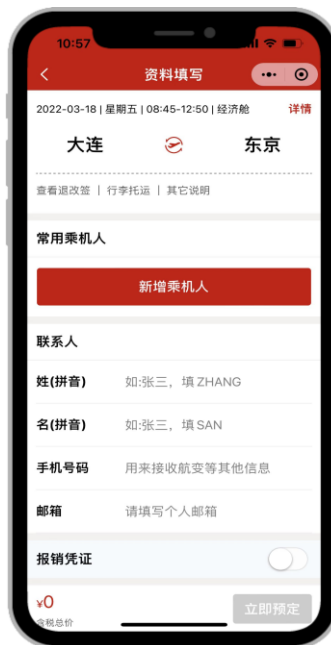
10:57

<

资料填写

2022-03-18 | 星期五 | 08:45-12:50 | 经济舱

详情

大连

东京

查看退改签 | 行李托运 | 其它说明

常用乘机人

新增乘机人

联系人

姓(拼音) 如:张三，填 ZHANG

名(拼音) 如:张三，填 SAN

手机号码 用来接收航变等其他信息

邮箱 请填写个人邮箱

报销凭证

¥0
含税总价

立即预定